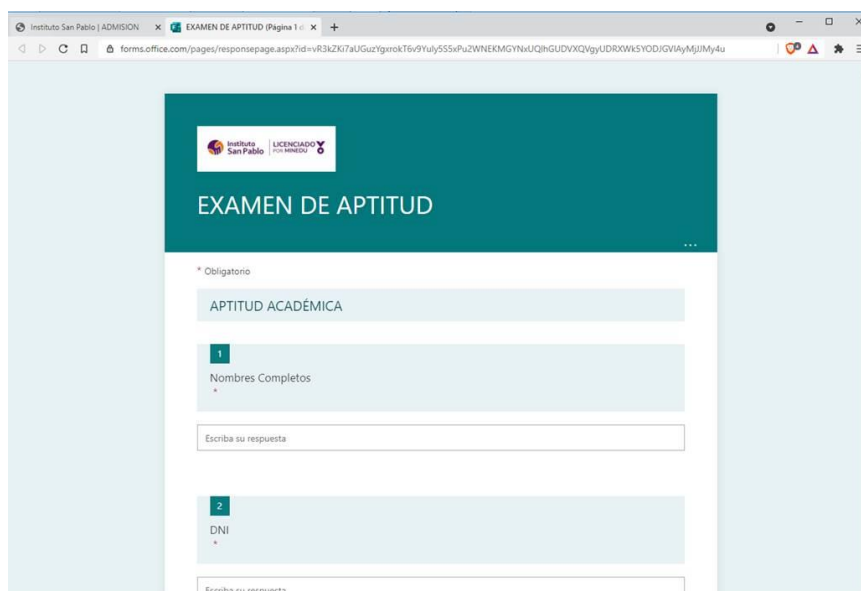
Instituto San Pablo | ADMISION ×
EXAMEN DE APTITUD (Página 1 d ×
+

forms.office.com/pages/responsepage.aspx?id=vR3kZKi7aUGuzYgxrokT6v9Yuly5S5xPu2WNEKMGYNxUQlhGUDVXQVgyUDRXWk5YODJGVlAyMjJMy4u

Instituto San Pablo | LICENCIADO POR MINEDU

EXAMEN DE APTITUD

...

* Obligatorio

APTITUD ACADÉMICA

1

Nombres Completos
*

Escriba su respuesta

2

DNI
*

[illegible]